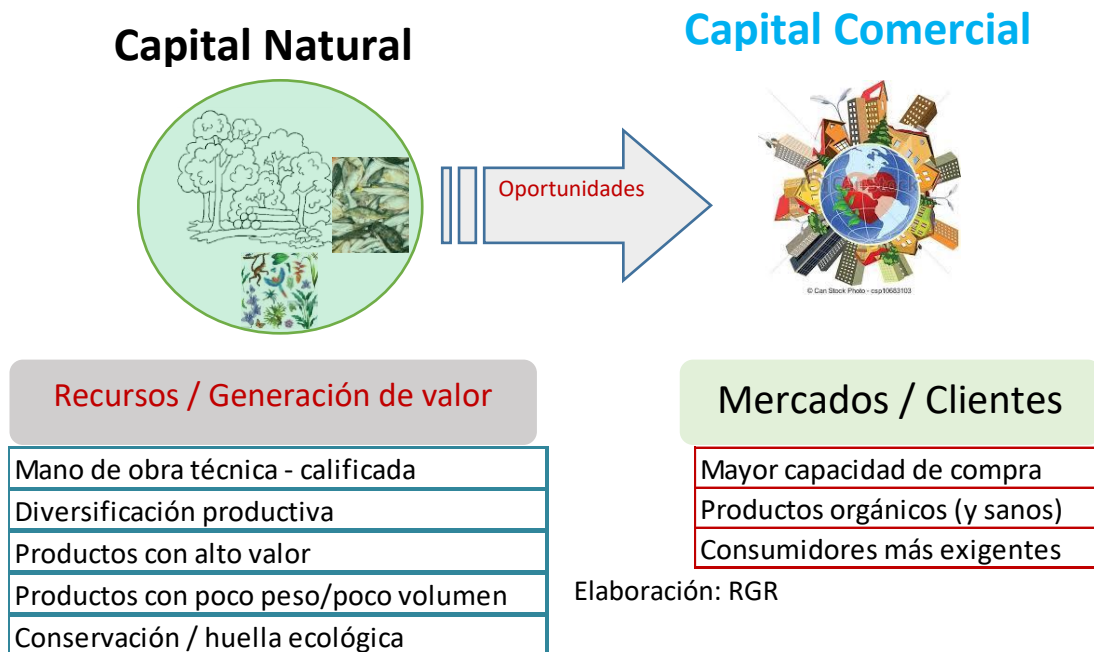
Capital Natural

Capital Comercial

Oportunidades

© Can Stock Photo - csp10683103

Recursos / Generación de valor

Mano de obra técnica - calificada

Diversificación productiva

Productos con alto valor

Productos con poco peso/poco volumen

Conservación / huella ecológica

Mercados / Clientes

Mayor capacidad de compra

Productos orgánicos (y sanos)

Consumidores más exigentes

Elaboración: RGR